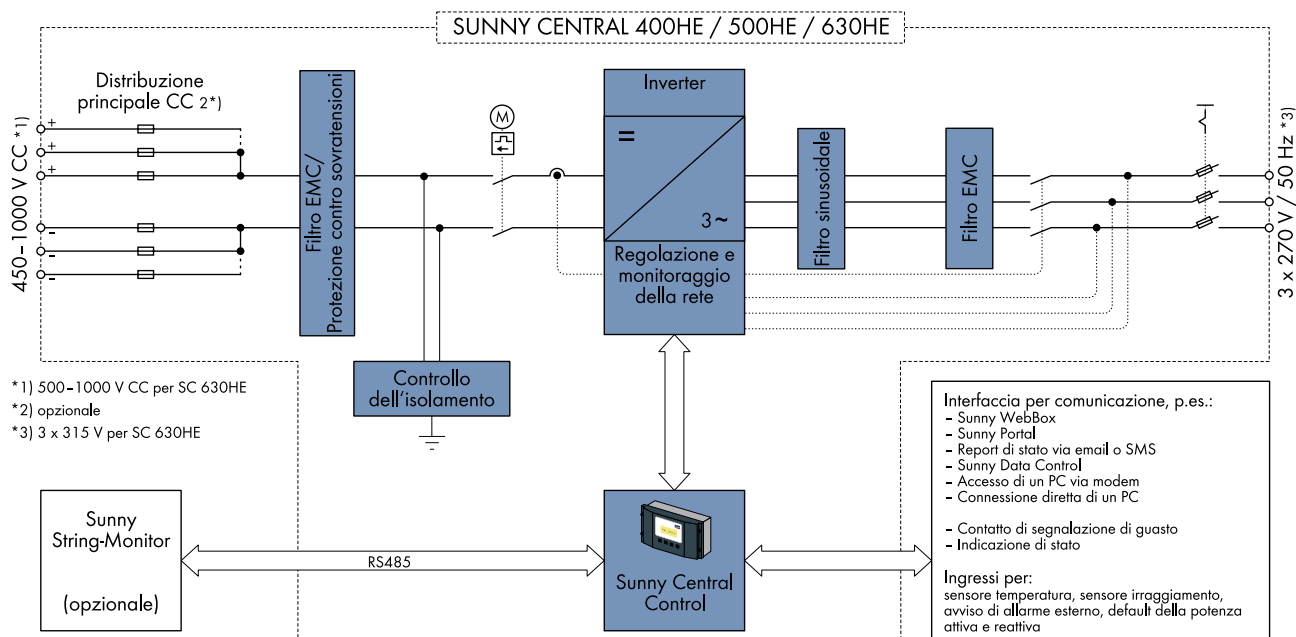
SUNNY CENTRAL 400HE / 500HE / 630HE

450 - 1000 V CC *1)

Distribuzione principale CC 2*)

+
+
+
-
-
-

Filtro EMC/ Protezione contro sovratensioni

M

Inverter

=

3~

Regolazione e monitoraggio della rete

Filtro sinusoidale

Filtro EMC

3 x 270 V / 50 Hz *3)

Controllo dell'isolamento

*1) 500 - 1000 V CC per SC 630HE
*2) opzionale
*3) 3 x 315 V per SC 630HE

Sunny String-Monitor

(opzionale)

RS485

Sunny Central Control

Interfaccia per comunicazione, p.es.:
- Sunny WebBox
- Sunny Portal
- Report di stato via email o SMS
- Sunny Data Control
- Accesso di un PC via modem
- Connessione diretta di un PC

- Contatto di segnalazione di guasto
- Indicazione di stato

Ingressi per:
sensore temperatura, sensore irraggiamento, avviso di allarme esterno, default della potenza attiva e reattiva